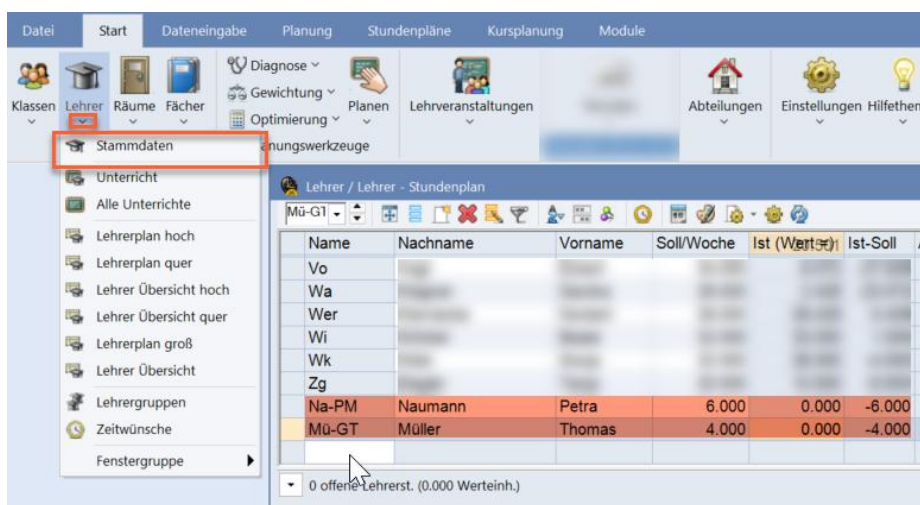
Datei Start Dateneingabe Planung Stundenpläne Kursplanung Module

Klassen Lehrer Räume Fächer

Diagnose
Gewichtung
Optimierung

Planen

Lehrveranstaltungen

Abteilungen Einstellungen Hilfethen

Stammdaten

nungswerkzeuge

Unterricht
Alle Unterrichte
Lehrerplan hoch
Lehrerplan quer
Lehrer Übersicht hoch
Lehrer Übersicht quer
Lehrerplan groß
Lehrer Übersicht
Lehrergruppen
Zeitwünsche
Fenstergruppe

Lehrer / Lehrer - Stundenplan

Mü-GT

| Name | Nachname | Vorname | Soll/Woche | Ist (Wert=) | Ist-Soll |
|---|---|---|---|---|---|
| Vo | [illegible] | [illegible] | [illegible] | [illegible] | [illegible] |
| Wa | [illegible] | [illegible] | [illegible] | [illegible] | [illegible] |
| Wer | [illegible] | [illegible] | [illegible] | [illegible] | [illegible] |
| Wi | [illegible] | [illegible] | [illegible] | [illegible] | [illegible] |
| Wk | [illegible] | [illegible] | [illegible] | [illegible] | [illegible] |
| Zg | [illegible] | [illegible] | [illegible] | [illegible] | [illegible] |
| Na-PM | Naumann | Petra | 6.000 | 0.000 | -6.000 |
| Mü-GT | Müller | Thomas | 4.000 | 0.000 | -4.000 |

0 offene Lehrerst. (0.000 Werteinh.)